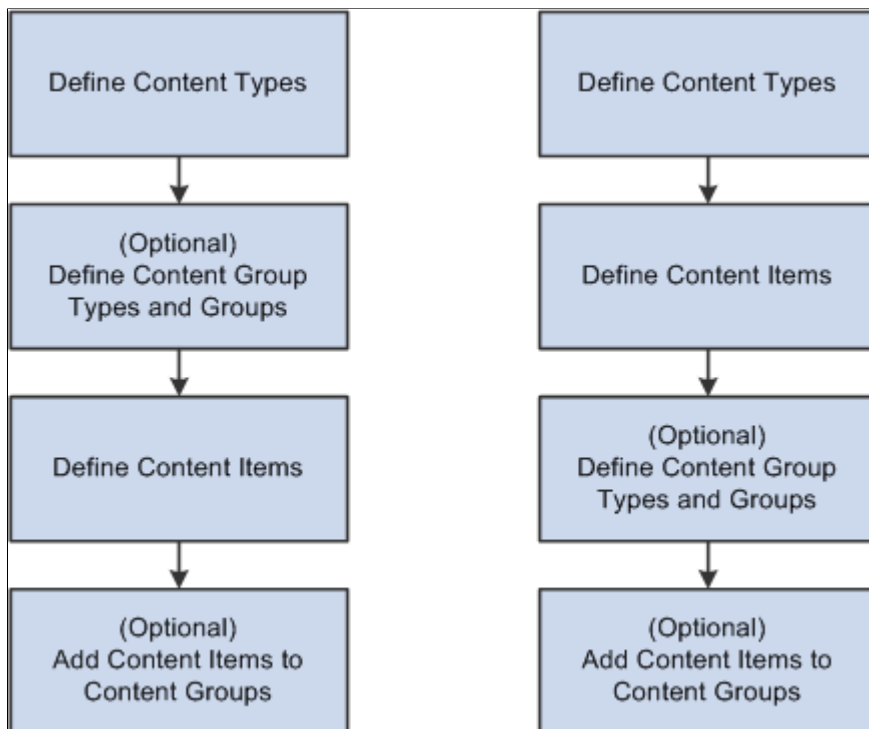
Define Content Types

(Optional)
Define Content Group Types and Groups

Define Content Items

(Optional)
Add Content Items to Content Groups

Define Content Types

Define Content Items

(Optional)
Define Content Group Types and Groups

(Optional)
Add Content Items to Content Groups